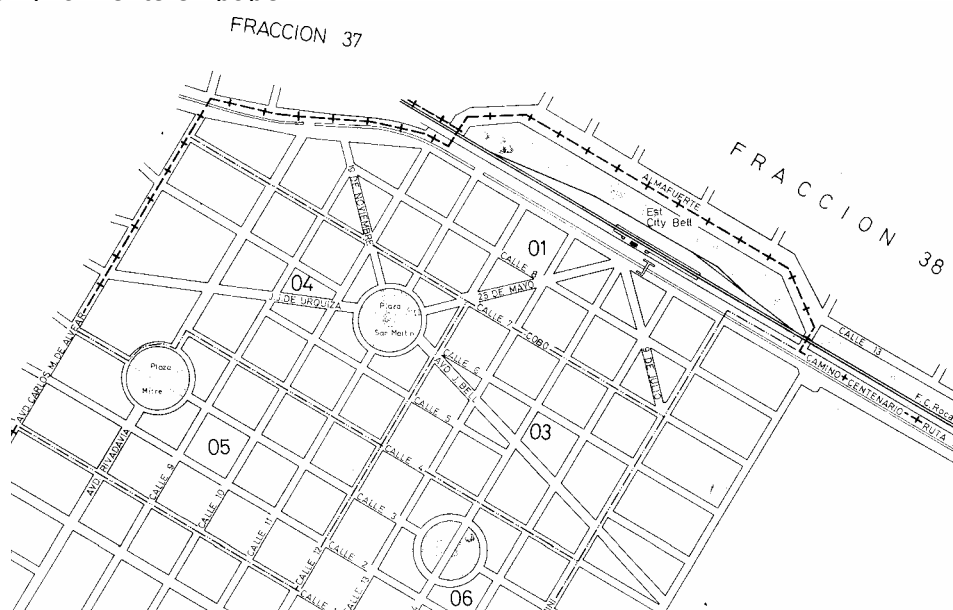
FRACCION 37

FRACCION 38

ALMAFUERTE

Est. City Bell

01

CALLE 8

25 DE MAYO

CALLE 7 CONTI COBO

CALLE 13

CAMINO CENTENARIO RUTA

F.C. Roca

04

J. DE URQUIZA

Plaza San Martín

15 DE NOVIEMBRE

AVD. CARLOS M. DE ALVEAR

Plaza Mitre

CALLE 6

AVD. J. DE

CALLE 5

03

05

AVD. RIVADAVIA

CALLE 9

CALLE 10

CALLE 11

CALLE 4

CALLE 3

CALLE 12

CALLE 2

CALLE 13

CALLE

06